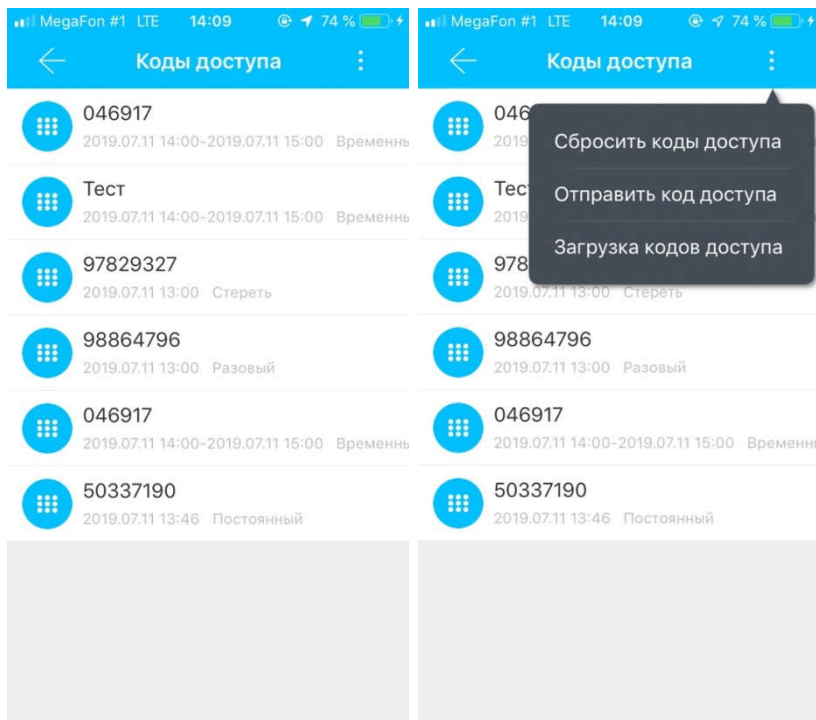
MegaFon #1 LTE 14:09 74 %

Коды доступа

046917
2019.07.11 14:00-2019.07.11 15:00 Временны

Тест
2019.07.11 14:00-2019.07.11 15:00 Временны

97829327
2019.07.11 13:00 Стереть

98864796
2019.07.11 13:00 Разовый

046917
2019.07.11 14:00-2019.07.11 15:00 Временны

50337190
2019.07.11 13:46 Постоянный

MegaFon #1 LTE 14:09 74 %

Коды доступа

046
2019

Тест
2019

978
2019.07.11 13:00 Стереть

Сбросить коды доступа
Отправить код доступа
Загрузка кодов доступа

98864796
2019.07.11 13:00 Разовый

046917
2019.07.11 14:00-2019.07.11 15:00 Временны

50337190
2019.07.11 13:46 Постоянный